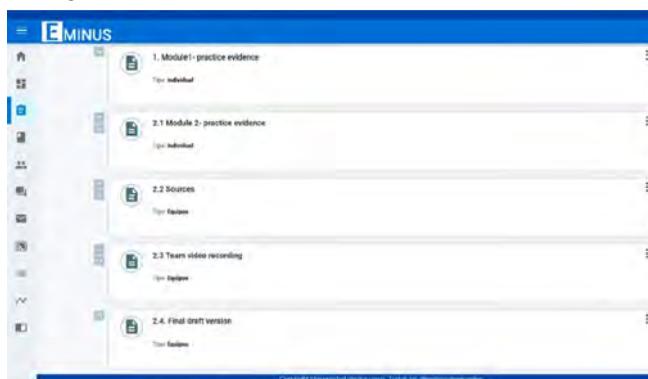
EMINUS

1. Module1- practice evidence

Tipo: Individual

2.1 Module 2- practice evidence

Tipo: Individual

2.2 Sources

Tipo: Equipos

2.3 Team video recording

Tipo: Equipos

2.4. Final draft version

Tipo: Equipos

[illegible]